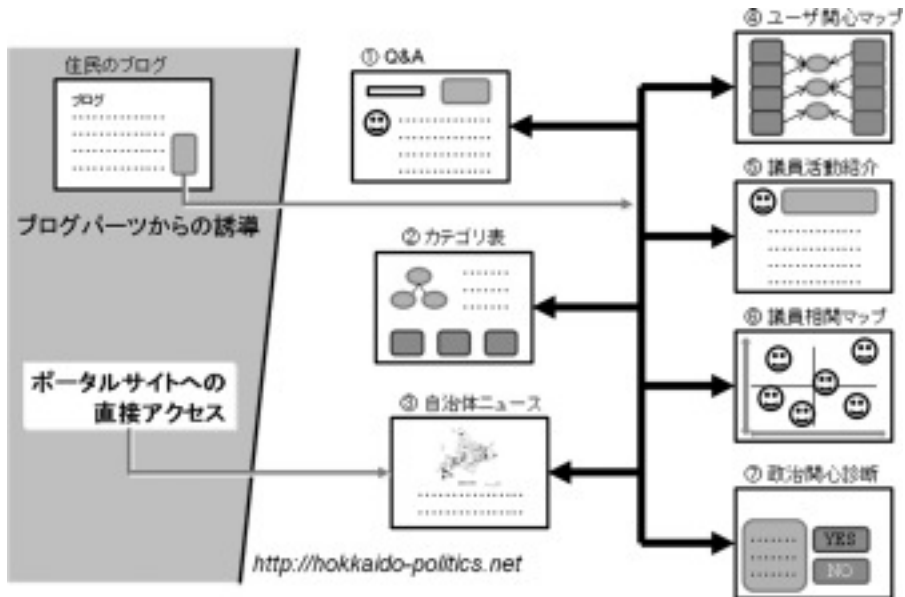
住民のブログ

ブログ

ブログパーツからの誘導

ポータルサイトへの直接アクセス

① Q&A

② カテゴリ表

③ 自治体ニュース

④ ユーザ関心マップ

⑤ 議員活動紹介

⑥ 議員相関マップ

⑦ 政治関心診断

YES

NO

http://hokkaido-politics.net